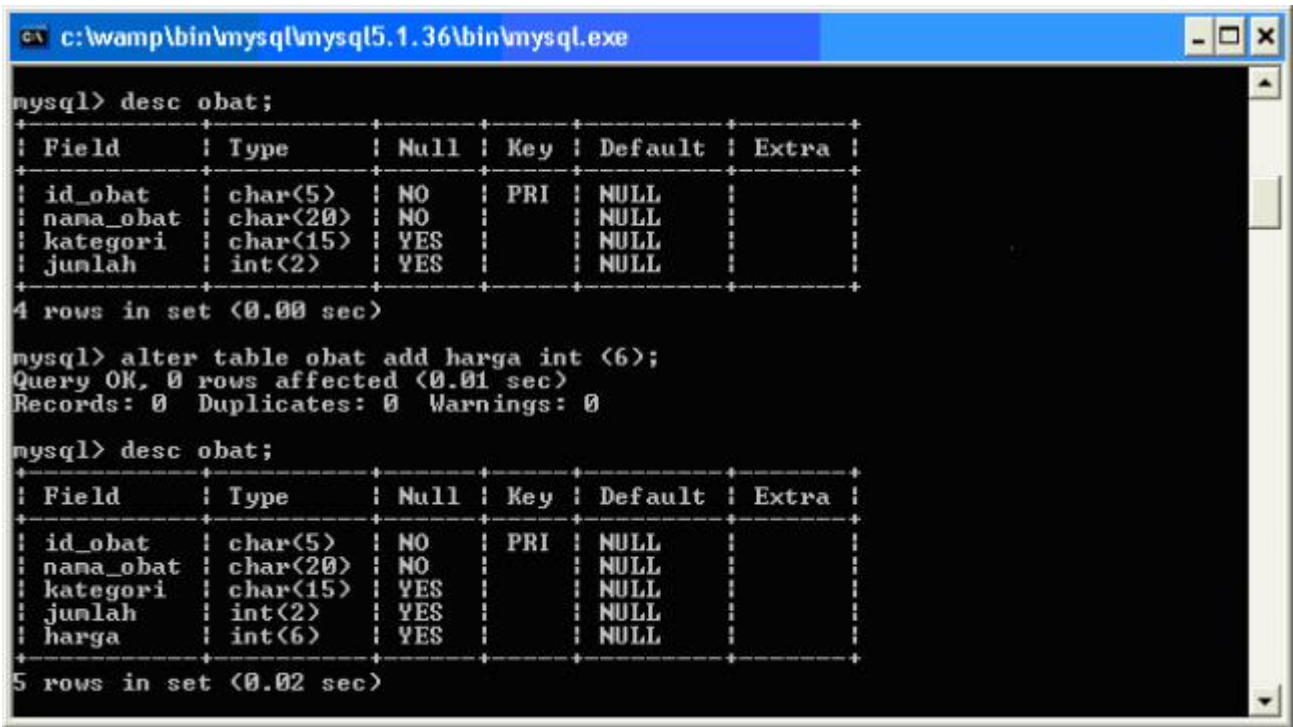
c:\wamp\bin\mysql\mysql5.1.36\bin\mysql.exe

mysql> desc obat;

| Field | Type | Null | Key | Default | Extra |
|---|---|---|---|---|---|
| id_obat | char(5) | NO | PRI | NULL | |
| nama_obat | char(20) | NO | | NULL | |
| kategori | char(15) | YES | | NULL | |
| jumlah | int(2) | YES | | NULL | |

4 rows in set (0.00 sec)

mysql> alter table obat add harga int (6);
Query OK, 0 rows affected (0.01 sec)
Records: 0 Duplicates: 0 Warnings: 0

mysql> desc obat;

| Field | Type | Null | Key | Default | Extra |
|---|---|---|---|---|---|
| id_obat | char(5) | NO | PRI | NULL | |
| nama_obat | char(20) | NO | | NULL | |
| kategori | char(15) | YES | | NULL | |
| jumlah | int(2) | YES | | NULL | |
| harga | int(6) | YES | | NULL | |

5 rows in set (0.02 sec)